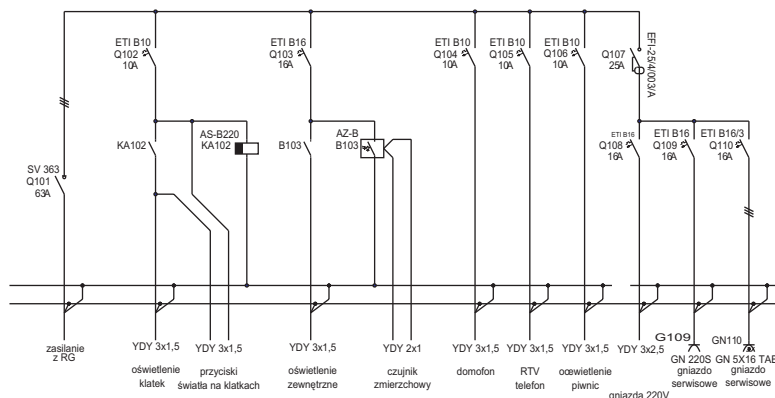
ETI B10
Q102
10A

ETI B16
Q103
16A

ETI B10
Q104
10A

ETI B10
Q105
10A

ETI B10
Q106
10A

Q107
25A

EFI-25/4/003/A

AS-B220
KA102

KA102

AZ-B
B103

B103

SV 363
Q101
63A

ETI B16
Q108
16A

ETI B16
Q109
16A

ETI B16/3
Q110
16A

zasilanie
z RG

YDY 3x1,5
oświetlenie
klatek

YDY 3x1,5
przyciski
światła na klatkach

YDY 3x1,5
oświetlenie
zewnętrzne

YDY 2x1
czujnik
zmierzchowy

YDY 3x1,5
domofon

YDY 3x1,5
RTV
telefon

YDY 3x1,5
oswietlenie
piwnic

YDY 3x2,5
gniazda 220V

G109
GN 220S
gniazdo
serwisowe

GN110
GN 5X16 TAB
gniazdo
serwisowe